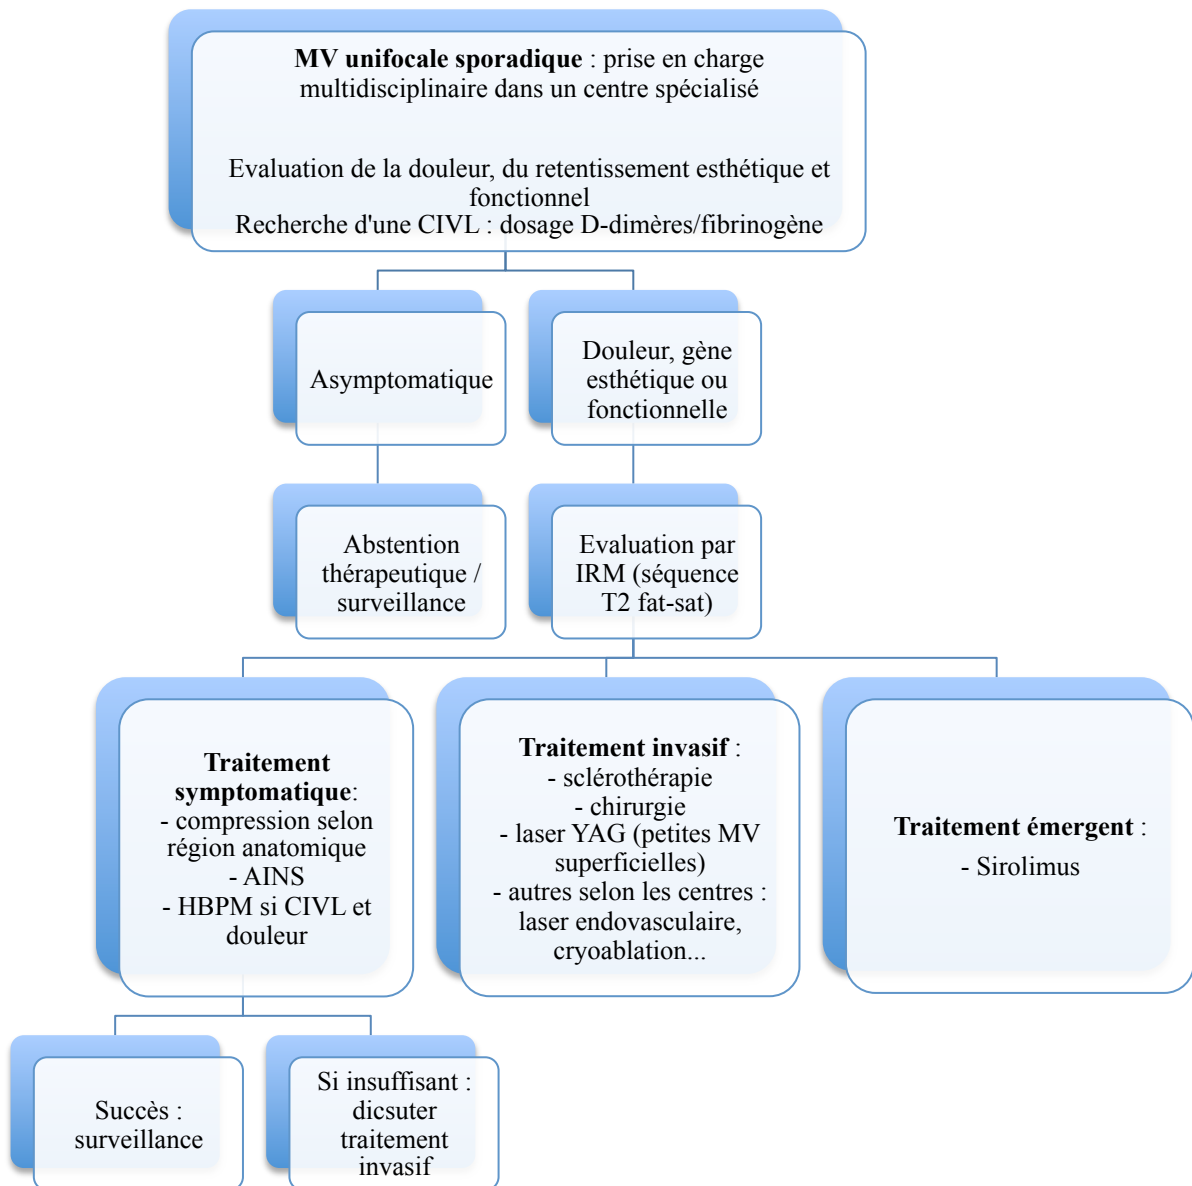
**MV unifocale sporadique** : prise en charge multidisciplinaire dans un centre spécialisé

Evaluation de la douleur, du retentissement esthétique et fonctionnel
Recherche d'une CIVL : dosage D-dimères/fibrinogène

Asymptomatique

Douleur, gène esthétique ou fonctionnelle

Abstention thérapeutique / surveillance

Evaluation par IRM (séquence T2 fat-sat)

**Traitement symptomatique**:
- compression selon région anatomique
- AINS
- HBPM si CIVL et douleur

**Traitement invasif** :
- sclérothérapie
- chirurgie
- laser YAG (petites MV superficielles)
- autres selon les centres : laser endovasculaire, cryoablation...

**Traitement émergent** :
- Sirolimus

Succès : surveillance

Si insuffisant : dicsuter traitement invasif